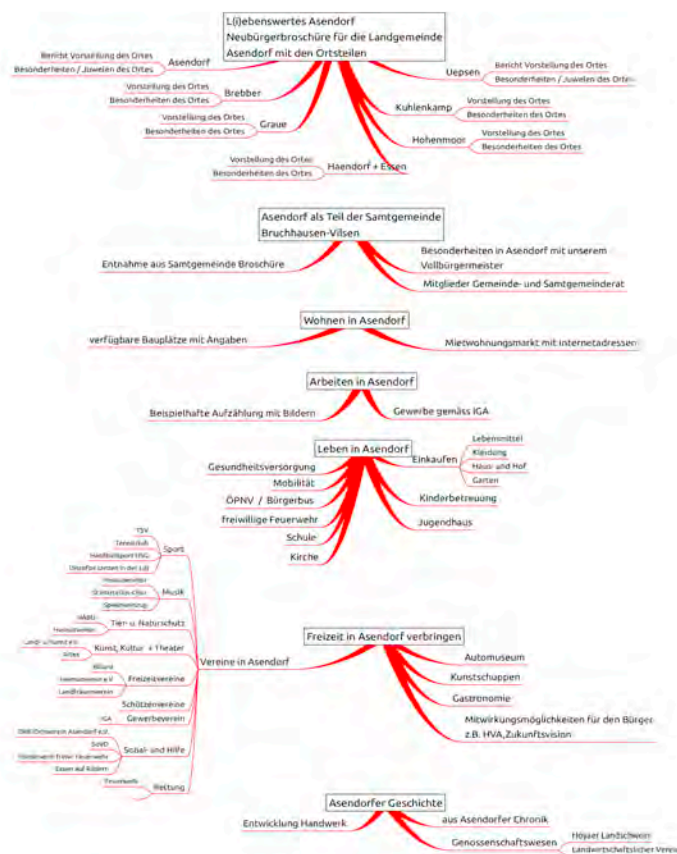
L(i)ebenswertes Asendorf
Neubürgerbroschüre für die Landgemeinde
Asendorf mit den Ortsteilen

Asendorf
Bericht Vorstellung des Ortes
Besonderheiten / Juwelen des Ortes

Brebber
Vorstellung des Ortes
Besonderheiten des Ortes

Graue
Vorstellung des Ortes
Besonderheiten des Ortes

Haendorf + Essen
Vorstellung des Ortes
Besonderheiten des Ortes

Uepsen
Bericht Vorstellung des Ortes
Besonderheiten / Juwelen des Ortes

Kuhlenkamp
Vorstellung des Ortes
Besonderheiten des Ortes

Hohenmoor
Vorstellung des Ortes
Besonderheiten des Ortes

Asendorf als Teil der Samtgemeinde
Bruchhausen-Vilsen

Entnahme aus Samtgemeinde Broschüre
Besonderheiten in Asendorf mit unserem Vollbürgermeister
Mitglieder Gemeinde- und Samtgemeinderat

Wohnen in Asendorf
verfügbare Bauplätze mit Angaben
Mietwohnungsmarkt mit Internetadressen

Arbeiten in Asendorf
Beispielhafte Aufzählung mit Bildern
Gewerbe gemäss IGA

Leben in Asendorf
Gesundheitsversorgung
Mobilität
ÖPNV / Bürgerbus
freiwillige Feuerwehr
Schule
Kirche
Einkaufen
Lebensmittel
Kleidung
Haus und Hof
Garten
Kinderbetreuung
Jugendhaus

Vereine in Asendorf
Sport
TSV
Tennisclub
Handballsport HSG
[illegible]
Musik
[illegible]
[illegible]
Spielmannszug
Tier- u. Naturschutz
NABU
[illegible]
Kunst, Kultur + Theater
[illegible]
Altes
Freizeitvereine
Billard
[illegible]
Landfrauenverein
Schützenvereine
Gewerbeverein
IGA
Sozial- und Hilfe
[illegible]
SoVD
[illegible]
Essen auf Rädern
Rettung
Feuerwehr

Freizeit in Asendorf verbringen
Automuseum
Kunstschappen
Gastronomie
Mitwirkungsmöglichkeiten für den Bürger
z.B. HVA,Zukunftsvision

Asendorfer Geschichte
Entwicklung Handwerk
aus Asendorfer Chronik
Genossenschaftswesen
Hoyaer Landschwein
Landwirtschaftlicher Verein